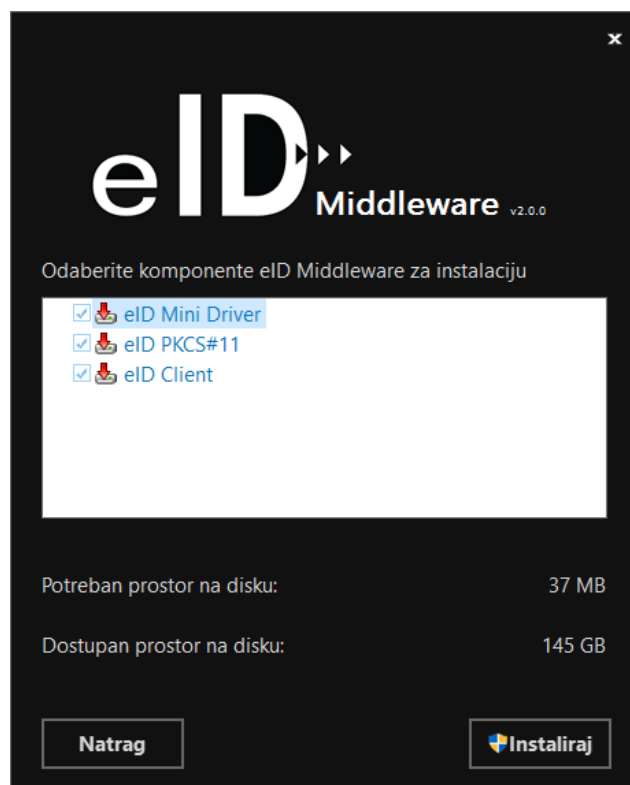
×

eID Middleware v2.0.0

Odaberite komponente eID Middleware za instalaciju

eID Mini Driver
eID PKCS#11
eID Client

Potreban prostor na disku: 37 MB

Dostupan prostor na disku: 145 GB

Natrag

Instaliraj